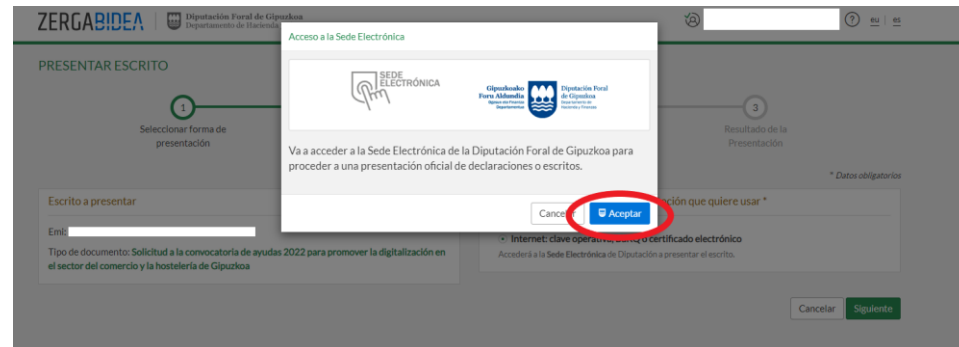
ZERGABIDEA | Diputación Foral de Gipuzkoa Departamento de Hacienda

eu | es

PRESENTAR ESCRITO

1
Seleccionar forma de presentación

3
Resultado de la Presentación

* Datos obligatorios

Escrito a presentar

Emi:

Tipo de documento: Solicitud a la convocatoria de ayudas 2022 para promover la digitalización en el sector del comercio y la hostelería de Gipuzkoa

ación que quiere usar *

Internet: clave operativ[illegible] o certificado electrónico

Accederá a la Sede Electrónica de Diputación a presentar el escrito.

Cancelar Siguiente

Acceso a la Sede Electrónica

SEDE ELECTRÓNICA

Gipuzkoako Foru Aldundia Ogasun eta Finantza Departamentua

Diputación Foral de Gipuzkoa Departamento de Hacienda y Finanzas

Va a acceder a la Sede Electrónica de la Diputación Foral de Gipuzkoa para proceder a una presentación oficial de declaraciones o escritos.

Cance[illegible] Aceptar